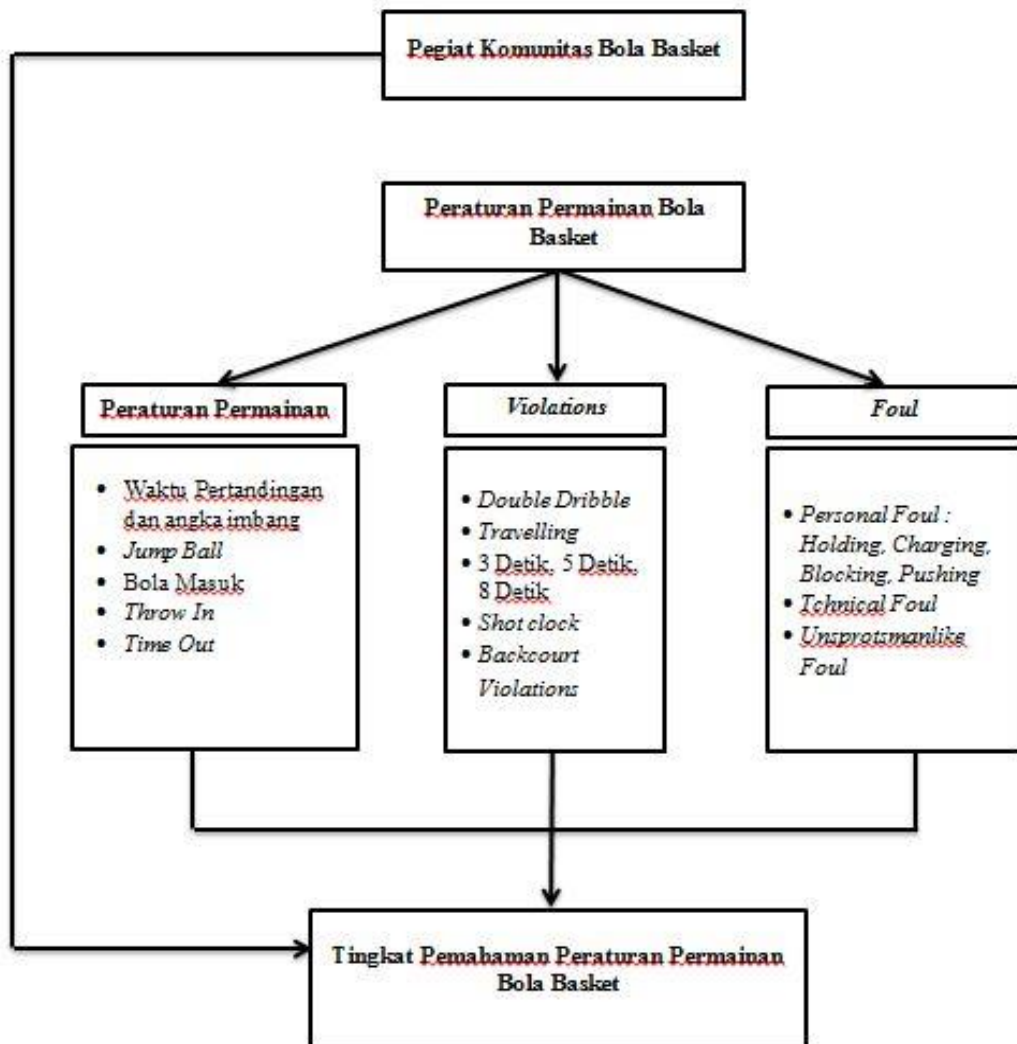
Pegiat Komunitas Bola Basket

Peraturan Permainan Bola Basket

Peraturan Permainan

- Waktu Pertandingan dan angka imbang
- Jump Ball
- Bola Masuk
- Throw In
- Time Out

Violations

- Double Dribble
- Travelling
- 3 Detik, 5 Detik, 8 Detik
- Shot clock
- Backcourt Violations

Foul

- Personal Foul : Holding, Charging, Blocking, Pushing
- Tchnical Foul
- Unsprotsmanlike Foul

Tingkat Pemahaman Peraturan Permainan Bola Basket